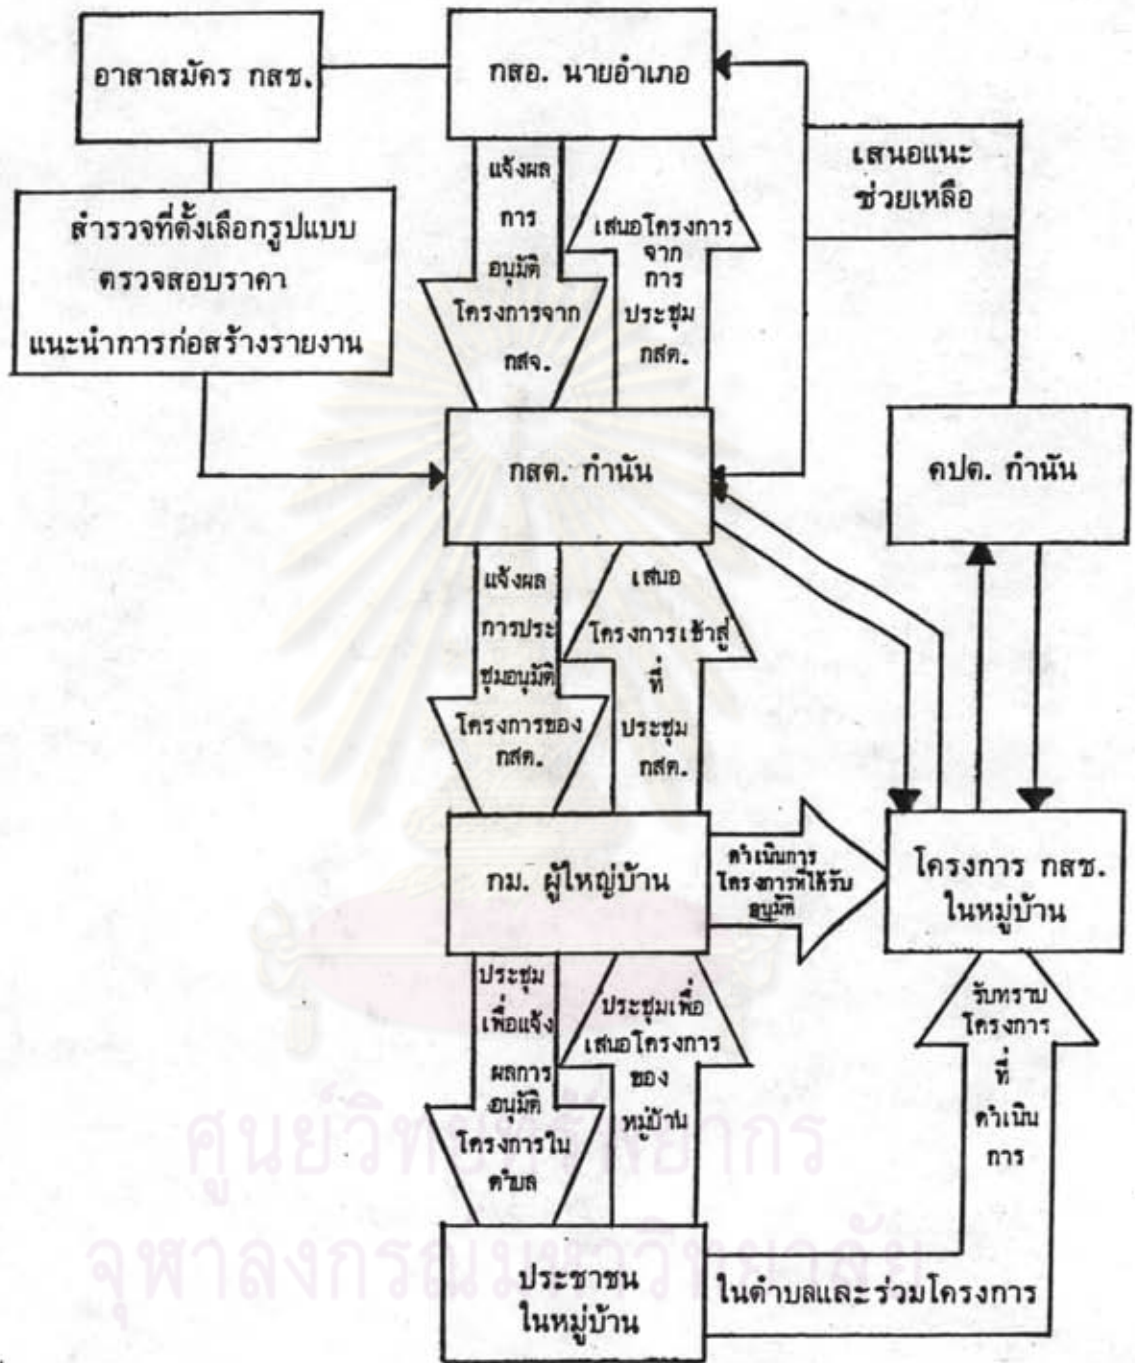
อาสาสมัคร กสช.

กสอ. นายอำเภอ

สำรวจที่ตั้งเลือกรูปแบบ ตรวจสอบราคา แนะนำการก่อสร้างรายงาน

แจ้งผล การ อนุมัติ โครงการจาก กสจ.

เสนอโครงการ จาก การ ประชุม กสต.

เสนอแนะ ช่วยเหลือ

กสต. กำนัน

คปต. กำนัน

แจ้งผล การประ ชุมอนุมัติ โครงการของ กสต.

เสนอ โครงการเข้าสู่ ที่ ประชุม กสต.

กม. ผู้ใหญ่บ้าน

ดำเนินการ โครงการที่ได้รับ อนุมัติ

โครงการ กสช. ในหมู่บ้าน

ประชุม เพื่อแจ้ง ผลการ อนุมัติ โครงการใน ตำบล

ประชุมเพื่อ เสนอโครงการ ของ หมู่บ้าน

รับทราบ โครงการ ที่ ดำเนิน การ

ประชาชน ในหมู่บ้าน

ในตำบลและร่วมโครงการ

ศูนย์วิทยทรัพยากร
จุฬาลงกรณ์มหาวิทยาลัย